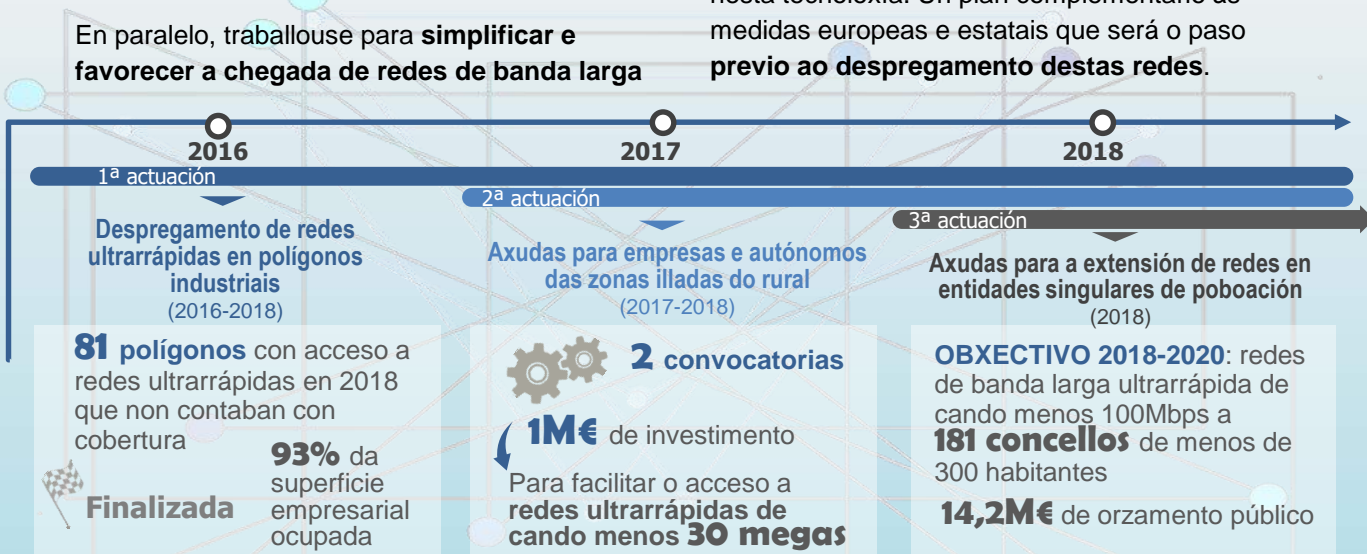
En paralelo, traballouse para **simplificar e favorecer a chegada de redes de banda larga**

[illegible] medidas europeas e estatais que será o paso **previo ao despregamento destas redes**.

2016

2017

2018

1ª actuación

2ª actuación

3ª actuación

Despregamento de redes ultrarrápidas en polígonos industriais
(2016-2018)

**81 polígonos** con acceso a redes ultrarrápidas en 2018 que non contaban con cobertura

**93%** da superficie empresarial ocupada

Finalizada

Axudas para empresas e autónomos das zonas illadas do rural
(2017-2018)

**2 convocatorias**

**1M€** de investimento

Para facilitar o acceso a **redes ultrarrápidas de cando menos 30 megas**

Axudas para a extensión de redes en entidades singulares de poboación
(2018)

**OBXECTIVO 2018-2020**: redes de banda larga ultrarrápida de cando menos 100Mbps a **181 concellos** de menos de 300 habitantes

**14,2M€** de orzamento público